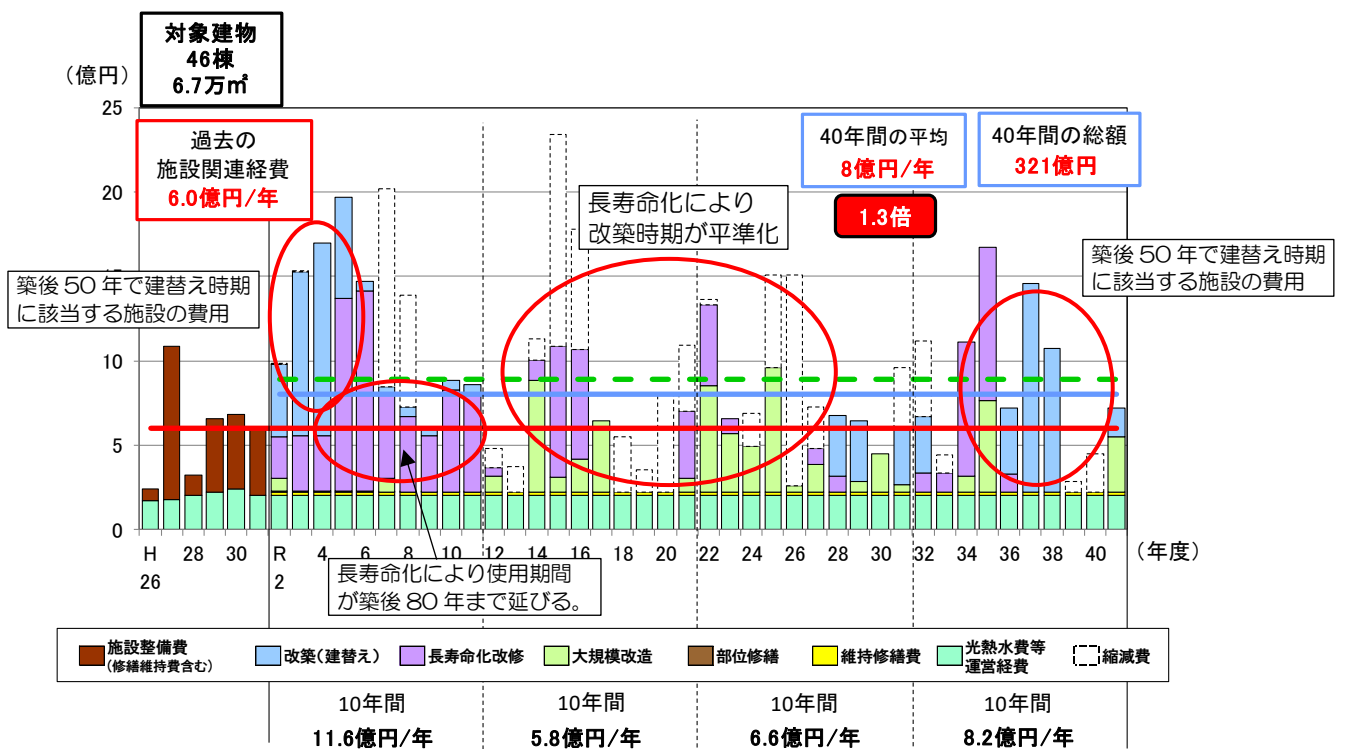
対象建物
46棟
6.7万㎡

（億円）

25

20

10

5

0

過去の
施設関連経費
6.0億円/年

40年間の平均
8億円/年

40年間の総額
321億円

1.3倍

長寿命化により
改築時期が平準化

築後 50 年で建替え時期
に該当する施設の費用

築後 50 年で建替え時期
に該当する施設の費用

長寿命化により使用期間
が築後 80 年まで延びる。

H 26 28 30 R 2 4 6 8 10 12 14 16 18 20 22 24 26 28 30 32 34 36 38 40 （年度）

施設整備費
(修繕維持費含む)
改築（建替え）
長寿命化改修
大規模改造
部位修繕
維持修繕費
光熱水費等
運営経費
縮減費

10年間
11.6億円/年

10年間
5.8億円/年

10年間
6.6億円/年

10年間
8.2億円/年